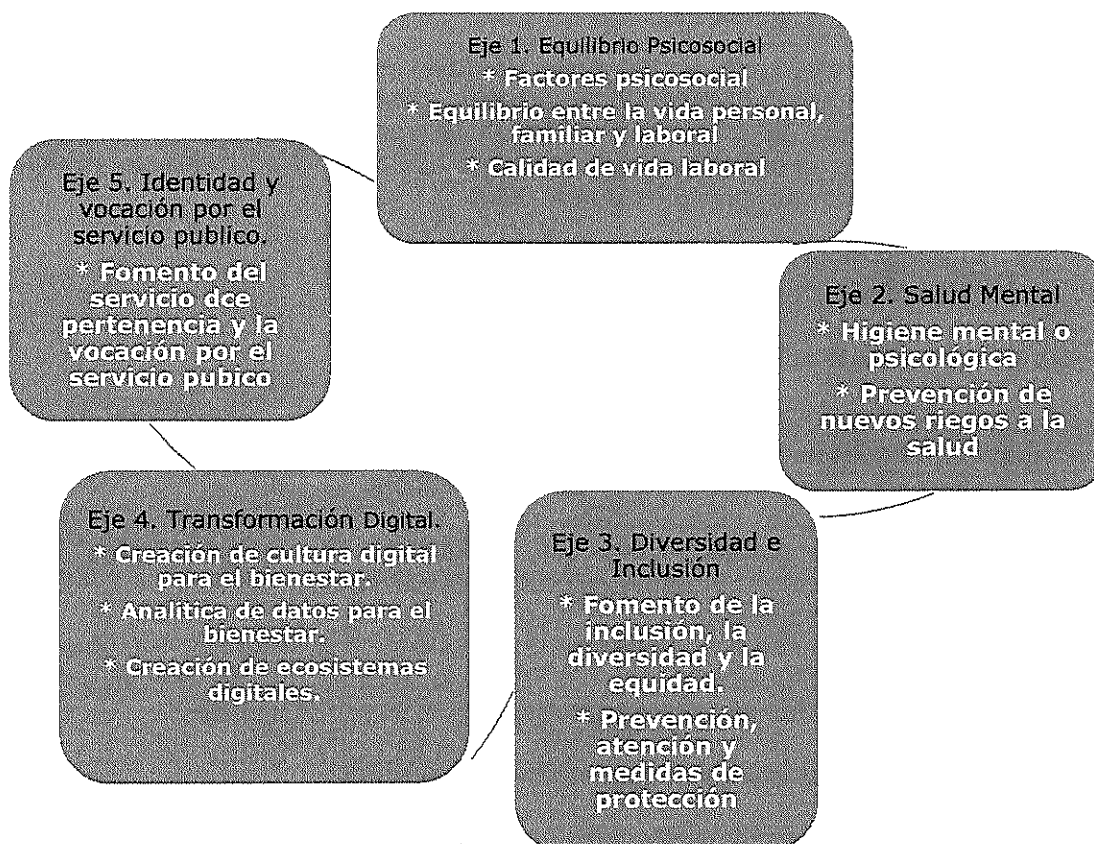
Eje 1. Equilibrio Psicosocial
* Factores psicosocial
* Equilibrio entre la vida personal, familiar y laboral
* Calidad de vida laboral

Eje 2. Salud Mental
* Higiene mental o psicológica
* Prevención de nuevos riegos a la salud

Eje 3. Diversidad e Inclusión
* Fomento de la inclusión, la diversidad y la equidad.
* Prevención, atención y medidas de protección

Eje 4. Transformación Digital.
* Creación de cultura digital para el bienestar.
* Analitica de datos para el bienestar.
* Creación de ecosistemas digitales.

Eje 5. Identidad y vocación por el servicio publico.
* Fomento del servicio dce pertenencia y la vocación por el servicio pubico